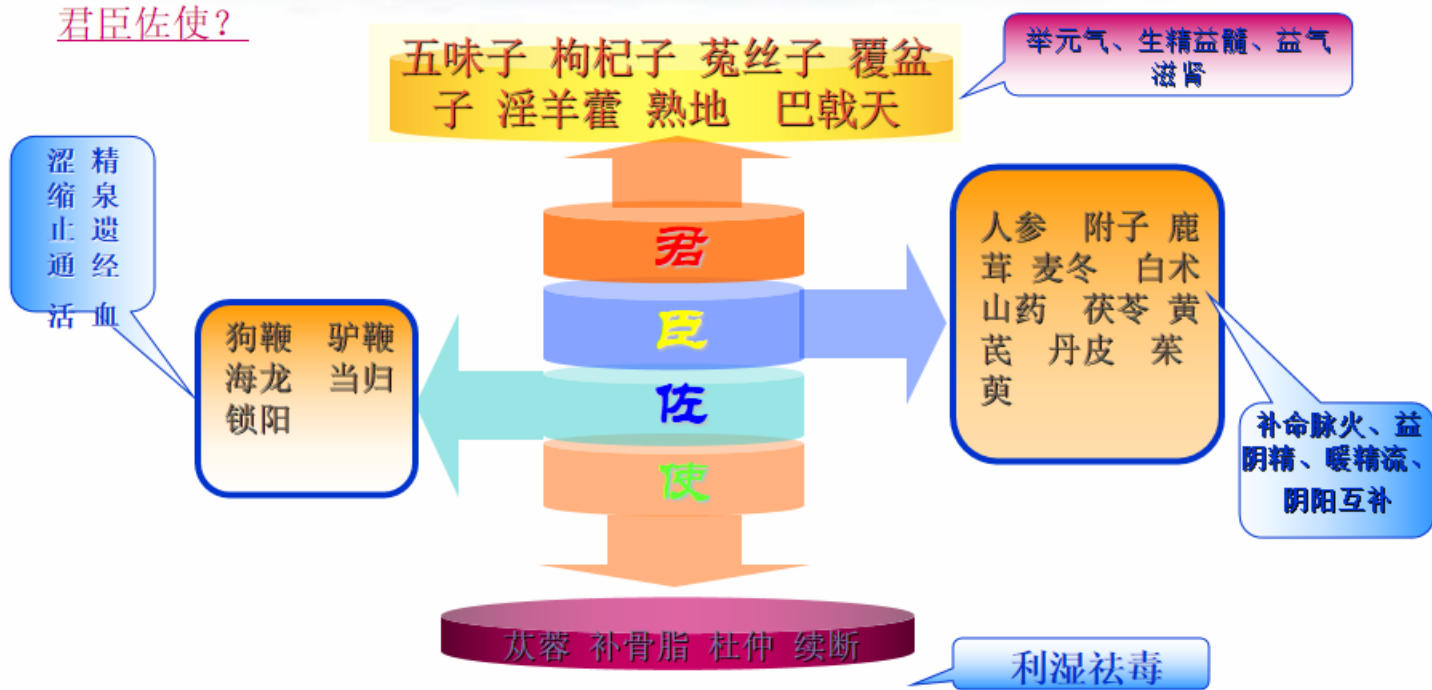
君臣佐使？

五味子 枸杞子 菟丝子 覆盆子 淫羊藿 熟地 巴戟天

举元气、生精益髓、益气滋肾

涩精
缩泉
止遗
通经
活血

狗鞭 驴鞭
海龙 当归
锁阳

君
臣
佐
使

人参 附子 鹿茸 麦冬 白术 山药 茯苓 黄芪 丹皮 茱萸

补命脉火、益阴精、暖精流、阴阳互补

苁蓉 补骨脂 杜仲 续断

利湿祛毒